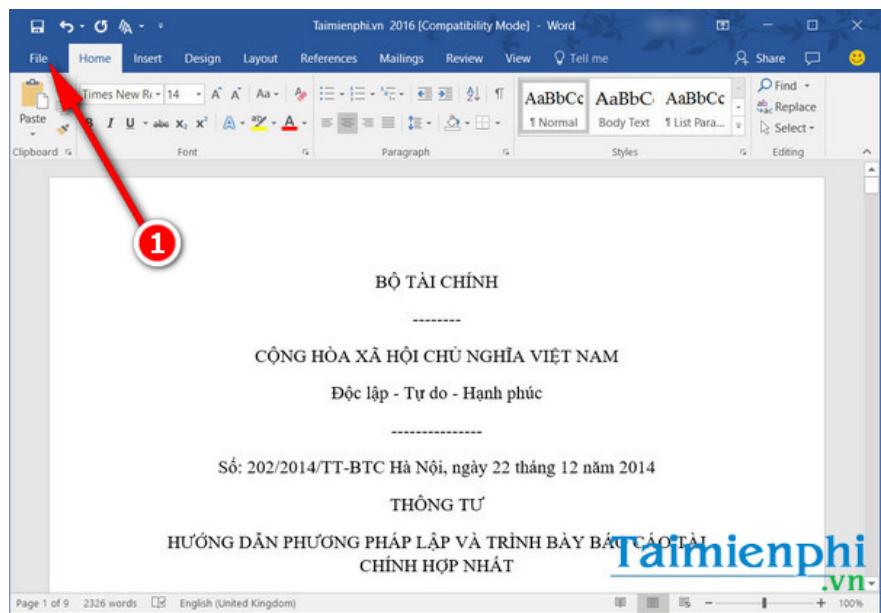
Taimienphi.vn 2016 [Compatibility Mode] - Word

File Home Insert Design Layout References Mailings Review View Tell me Share

Times New Ro 14 A A Aa

Paste

B I U abc $x_2$ $x^2$ A A

Clipboard Font Paragraph

AaBbCc ¶ Normal
AaBbC Body Text
AaBbCc ¶ List Para...

Styles

Find
Replace
Select

Editing

1

BỘ TÀI CHÍNH

--------

CỘNG HÒA XÃ HỘI CHỦ NGHĨA VIỆT NAM

Độc lập - Tự do - Hạnh phúc

---------------

Số: 202/2014/TT-BTC Hà Nội, ngày 22 tháng 12 năm 2014

THÔNG TƯ

HƯỚNG DẪN PHƯƠNG PHÁP LẬP VÀ TRÌNH BÀY BÁO CÁO TÀI CHÍNH HỢP NHẤT

Taimienphi.vn

Page 1 of 9 2326 words English (United Kingdom) 100%